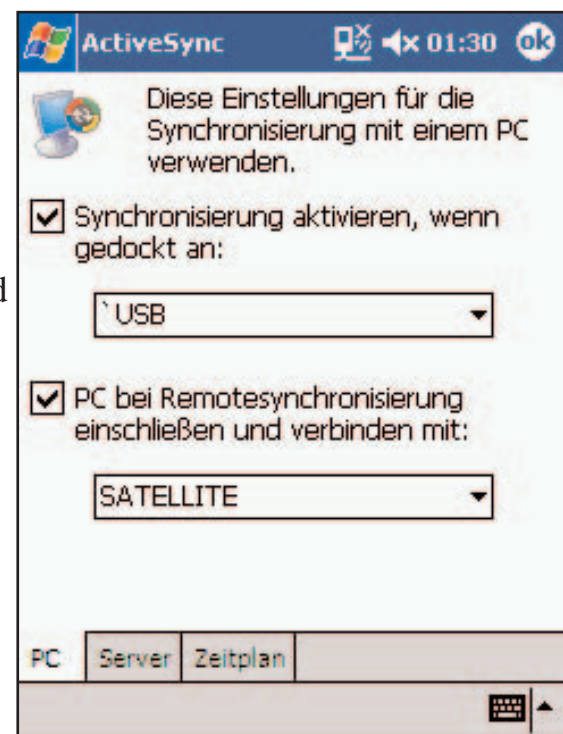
d

ActiveSync 01:30 ok

Diese Einstellungen für die Synchronisierung mit einem PC verwenden.

Synchronisierung aktivieren, wenn gedockt an:

`USB

PC bei Remotesynchronisierung einschließen und verbinden mit:

SATELLITE

PC Server Zeitplan